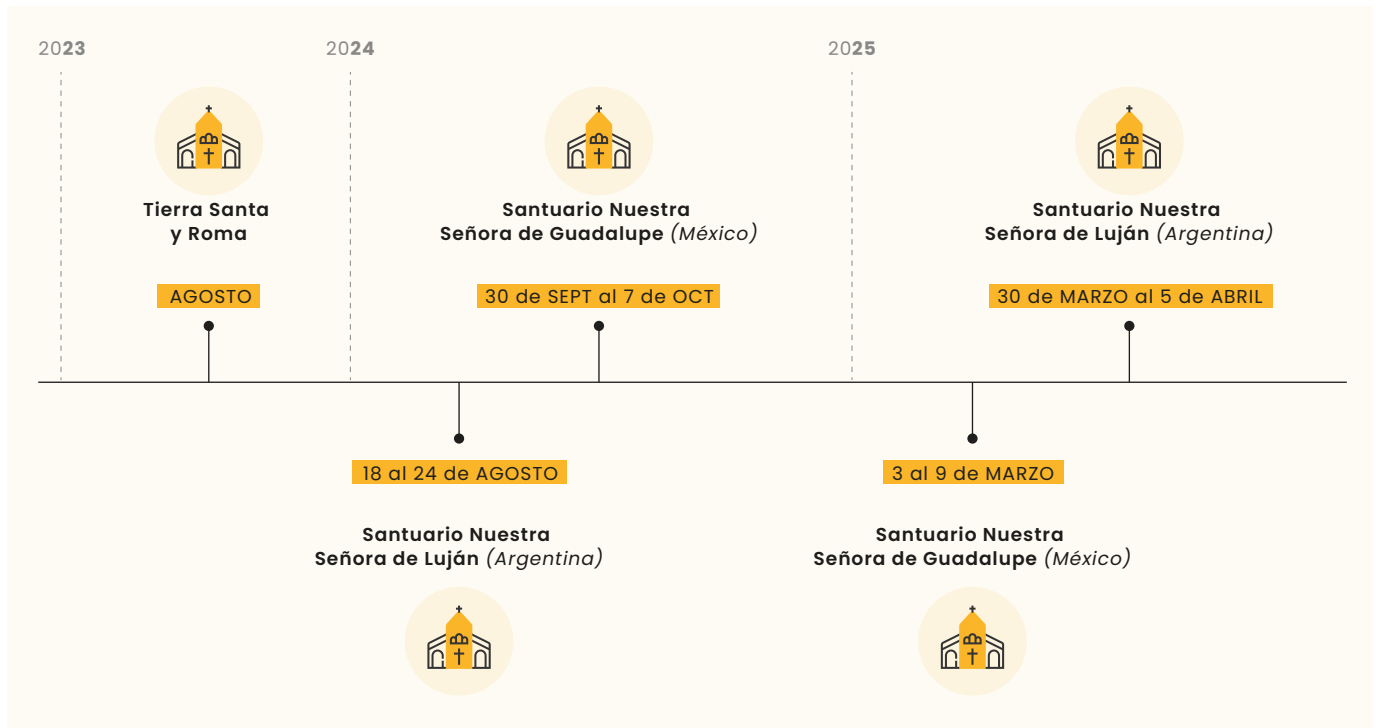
2023

Tierra Santa y Roma

AGOSTO

2024

18 al 24 de AGOSTO

Santuario Nuestra Señora de Luján *(Argentina)*

Santuario Nuestra Señora de Guadalupe *(México)*

30 de SEPT al 7 de OCT

2025

3 al 9 de MARZO

Santuario Nuestra Señora de Guadalupe *(México)*

Santuario Nuestra Señora de Luján *(Argentina)*

30 de MARZO al 5 de ABRIL